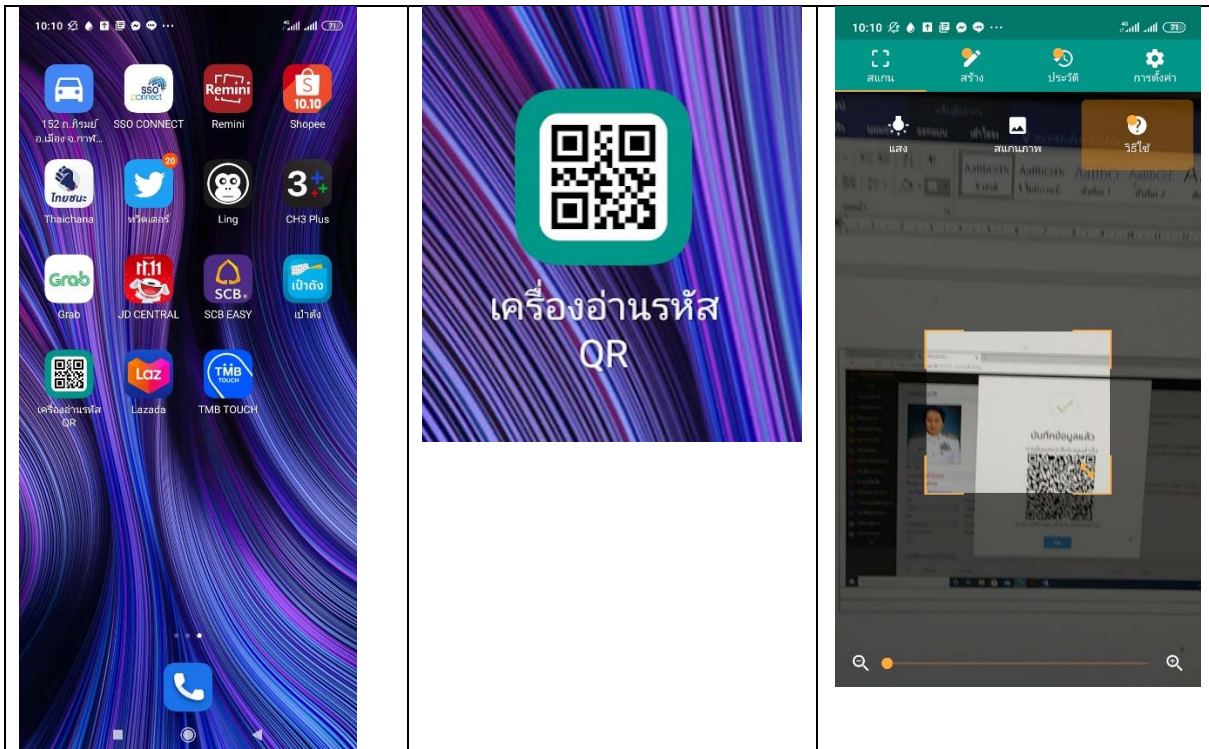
| 10:10 ··· 71<br><br>152 ถ.กิรมย์ อ.เมือง จ.กาฬ... SSO CONNECT Remini Shopee 10.10<br>ไทยชนะ Thaichana 20 ทวิตเตอร์ Ling CH3 Plus<br>Grab JD CENTRAL SCB EASY เป๋าตัง<br>เครื่องอ่านรหัส QR Lazada TMB TOUCH | เครื่องอ่านรหัส QR | 10:10 ··· 71<br><br>สแกน สร้าง ประวัติ การตั้งค่า<br>แสง สแกนภาพ วิธีใช้<br><br>บันทึกข้อมูลแล้ว |
|---|---|---|